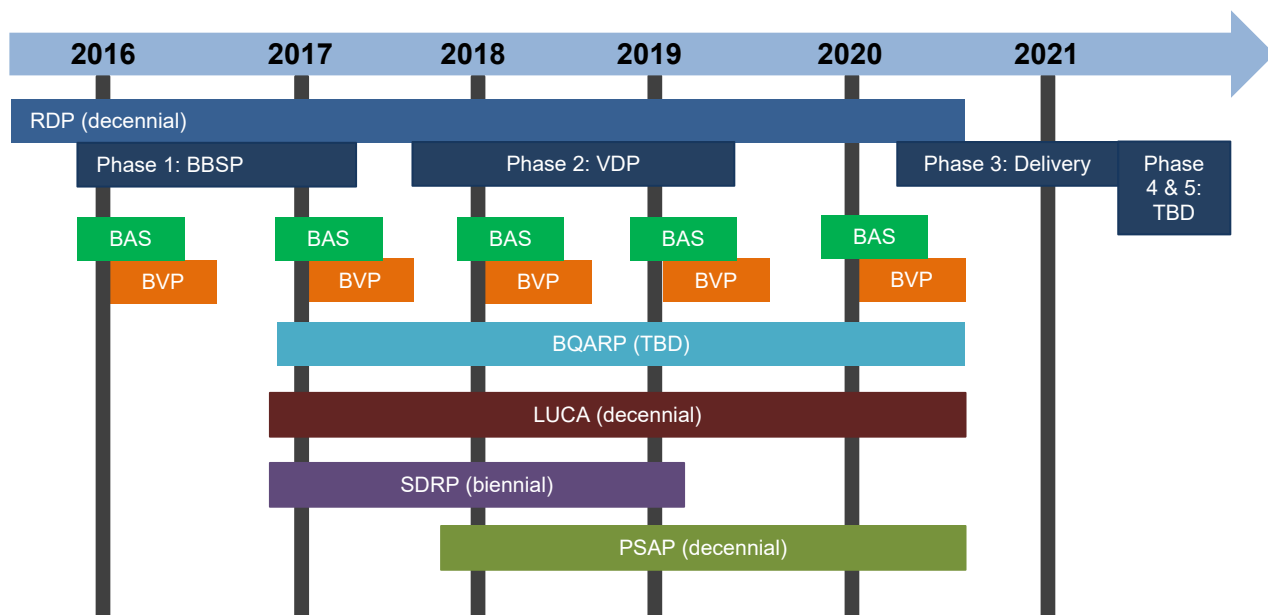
2016 2017 2018 2019 2020 2021

RDP (decennial)

Phase 1: BBSP

Phase 2: VDP

Phase 3: Delivery

Phase 4 & 5: TBD

BAS

BVP

BAS

BVP

BAS

BVP

BAS

BVP

BAS

BVP

BQARP (TBD)

LUCA (decennial)

SDRP (biennial)

PSAP (decennial)